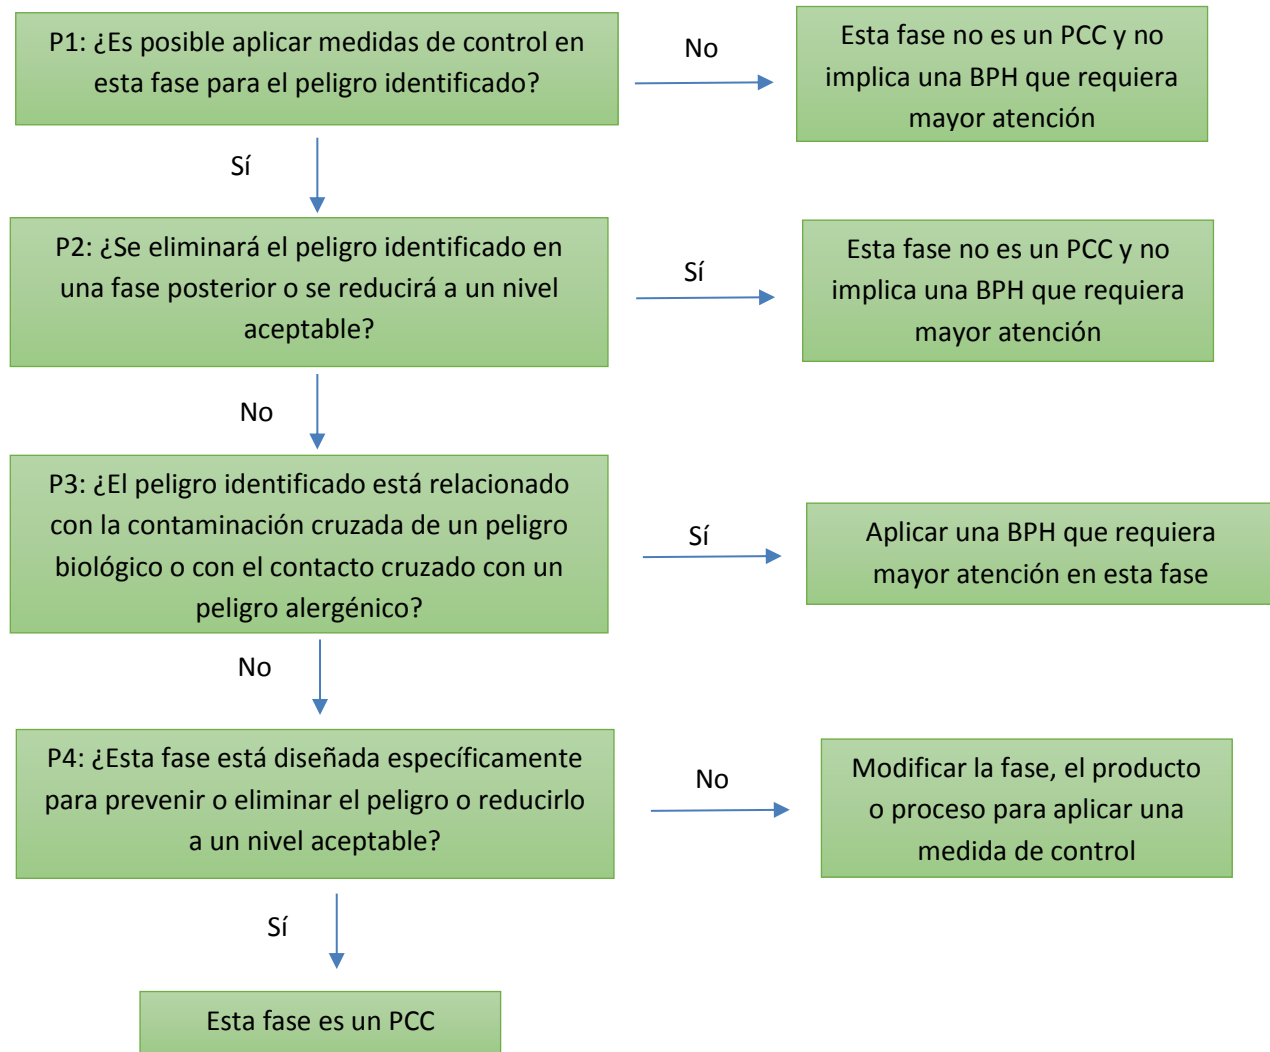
P1: ¿Es posible aplicar medidas de control en esta fase para el peligro identificado?

No

Esta fase no es un PCC y no implica una BPH que requiera mayor atención

Sí

P2: ¿Se eliminará el peligro identificado en una fase posterior o se reducirá a un nivel aceptable?

Sí

Esta fase no es un PCC y no implica una BPH que requiera mayor atención

No

P3: ¿El peligro identificado está relacionado con la contaminación cruzada de un peligro biológico o con el contacto cruzado con un peligro alergénico?

Sí

Aplicar una BPH que requiera mayor atención en esta fase

No

P4: ¿Esta fase está diseñada específicamente para prevenir o eliminar el peligro o reducirlo a un nivel aceptable?

No

Modificar la fase, el producto o proceso para aplicar una medida de control

Sí

Esta fase es un PCC